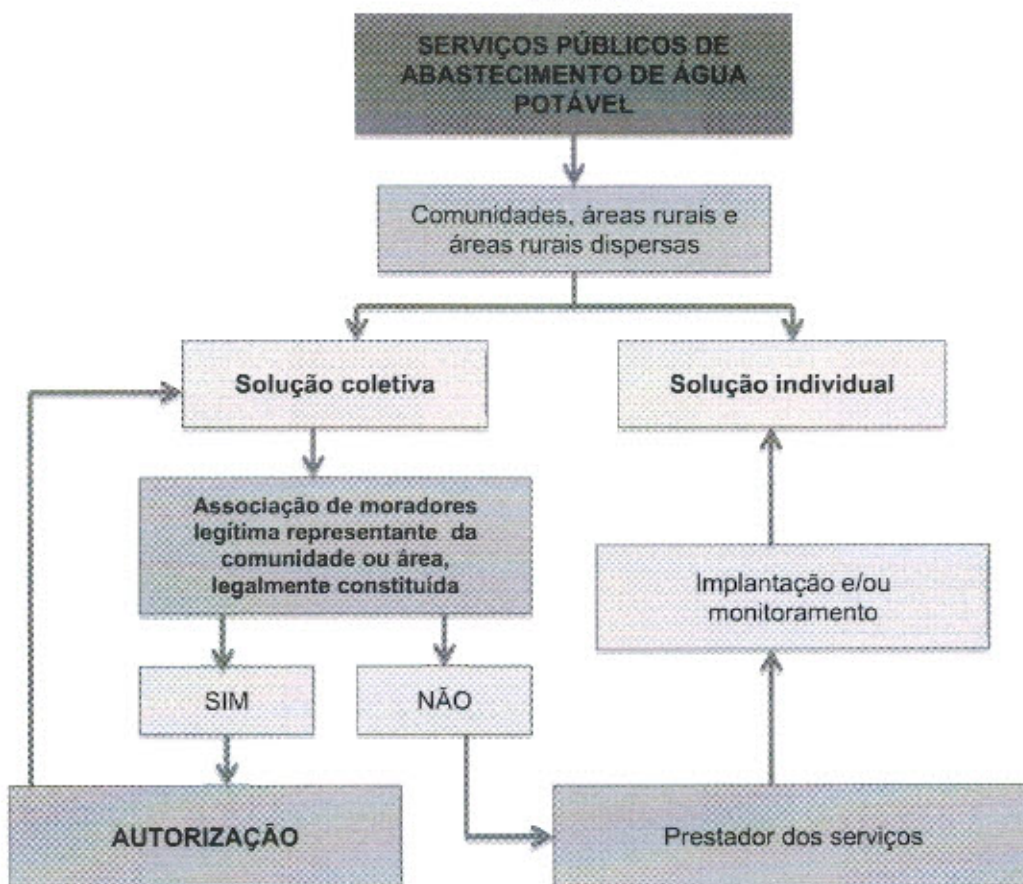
SERVIÇOS PÚBLICOS DE ABASTECIMENTO DE ÁGUA POTÁVEL

Comunidades, áreas rurais e áreas rurais dispersas

Solução coletiva

Solução individual

Associação de moradores legítima representante da comunidade ou área, legalmente constituída

Implantação e/ou monitoramento

SIM

NÃO

AUTORIZAÇÃO

Prestador dos serviços